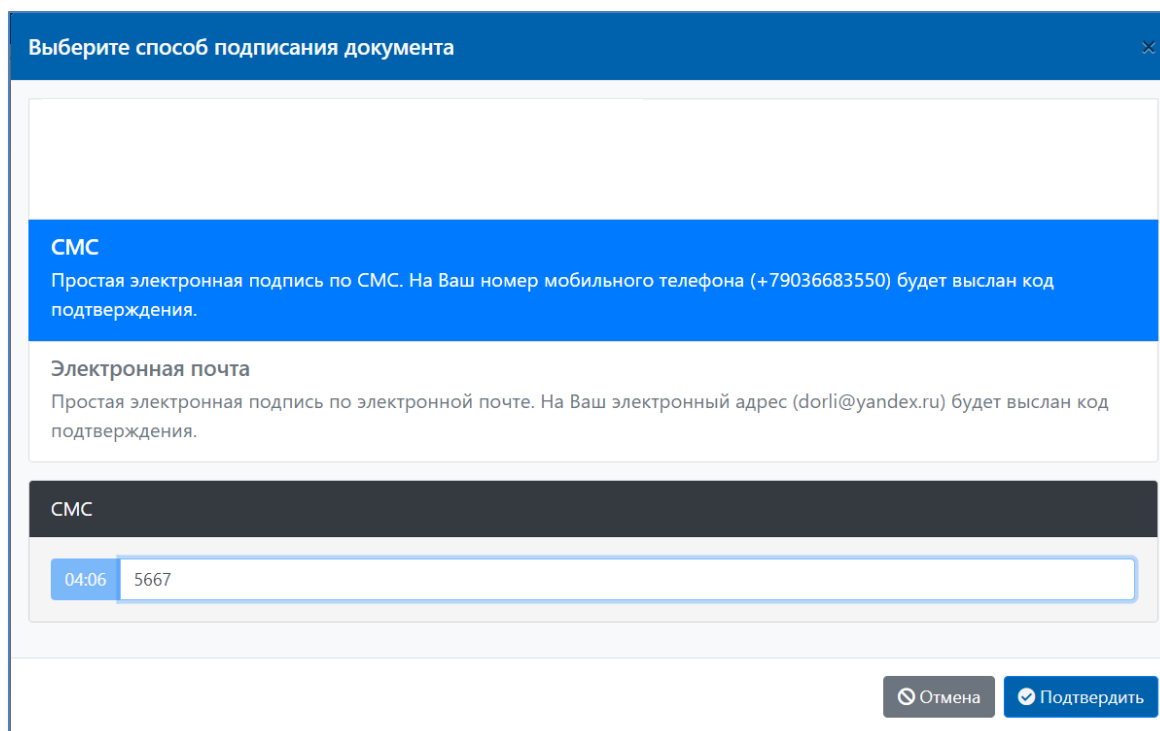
Выберите способ подписания документа

×

СМС

Простая электронная подпись по СМС. На Ваш номер мобильного телефона (+79036683550) будет выслан код подтверждения.

Электронная почта

Простая электронная подпись по электронной почте. На Ваш электронный адрес (dorli@yandex.ru) будет выслан код подтверждения.

СМС

04:06 5667

Отмена

Подтвердить